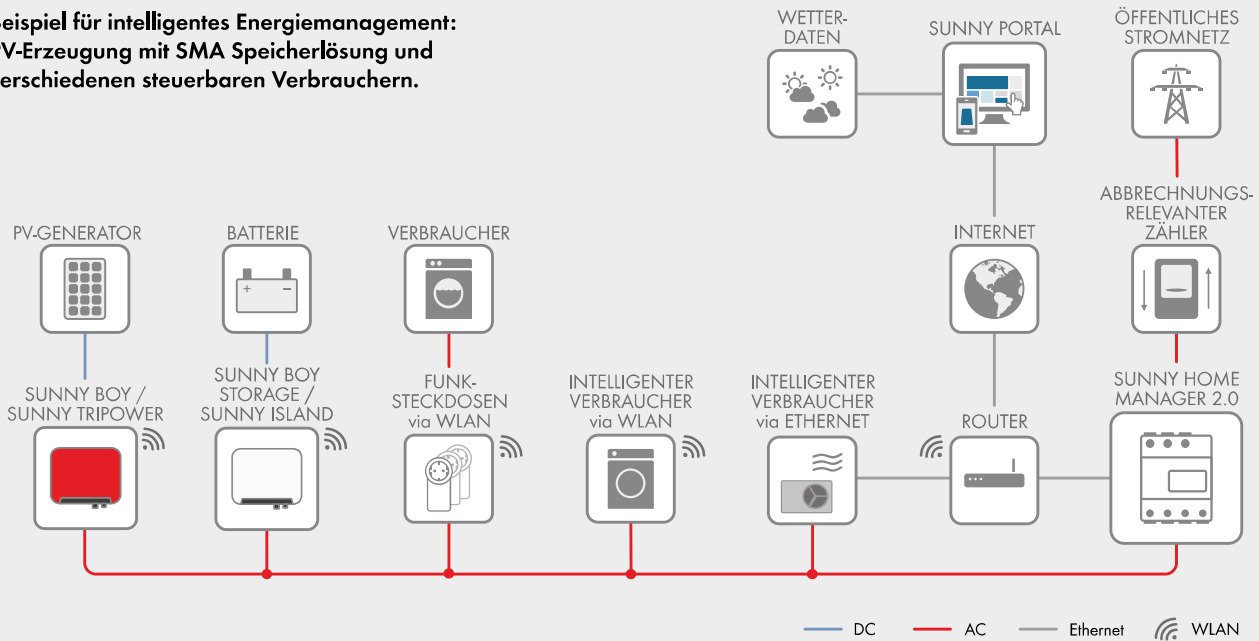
eispiel für intelligentes Energiemanagement: V-Erzeugung mit SMA Speicherlösung und erschiedenen steuerbaren Verbrauchern.

WETTER-DATEN

SUNNY PORTAL

ÖFFENTLICHES STROMNETZ

ABBRECHNUNGS-RELEVANTER ZÄHLER

INTERNET

PV-GENERATOR

BATTERIE

VERBRAUCHER

SUNNY BOY / SUNNY TRIPOWER

SUNNY BOY STORAGE / SUNNY ISLAND

FUNK-STECKDOSEN via WLAN

INTELLIGENTER VERBRAUCHER via WLAN

INTELLIGENTER VERBRAUCHER via ETHERNET

ROUTER

SUNNY HOME MANAGER 2.0

DC

AC

Ethernet

WLAN